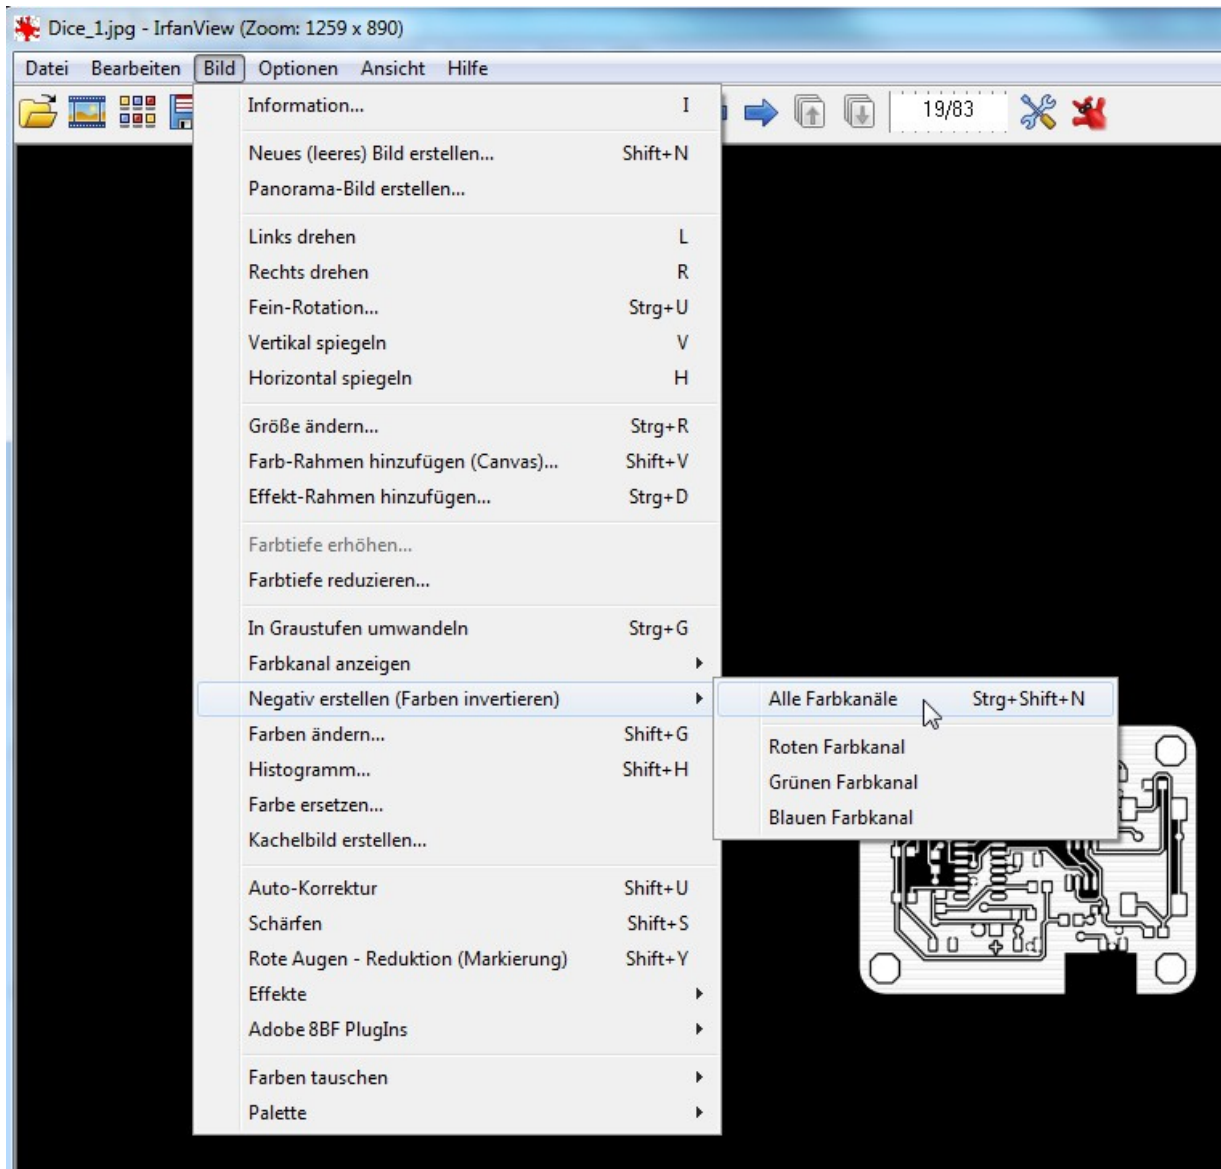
Dice_1.jpg - IrfanView (Zoom: 1259 x 890)

Datei Bearbeiten Bild Optionen Ansicht Hilfe

19/83

Information... I

Neues (leeres) Bild erstellen... Shift+N
Panorama-Bild erstellen...

Links drehen L
Rechts drehen R
Fein-Rotation... Strg+U
Vertikal spiegeln V
Horizontal spiegeln H

Größe ändern... Strg+R
Farb-Rahmen hinzufügen (Canvas)... Shift+V
Effekt-Rahmen hinzufügen... Strg+D

Farbtiefe erhöhen...
Farbtiefe reduzieren...

In Graustufen umwandeln Strg+G
Farbkanal anzeigen
Negativ erstellen (Farben invertieren)
Farben ändern... Shift+G
Histogramm... Shift+H
Farbe ersetzen...
Kachelbild erstellen...

Auto-Korrektur Shift+U
Schärfen Shift+S
Rote Augen - Reduktion (Markierung) Shift+Y
Effekte
Adobe 8BF PlugIns

Farben tauschen
Palette

Alle Farbkanäle Strg+Shift+N

Roten Farbkanal
Grünen Farbkanal
Blauen Farbkanal